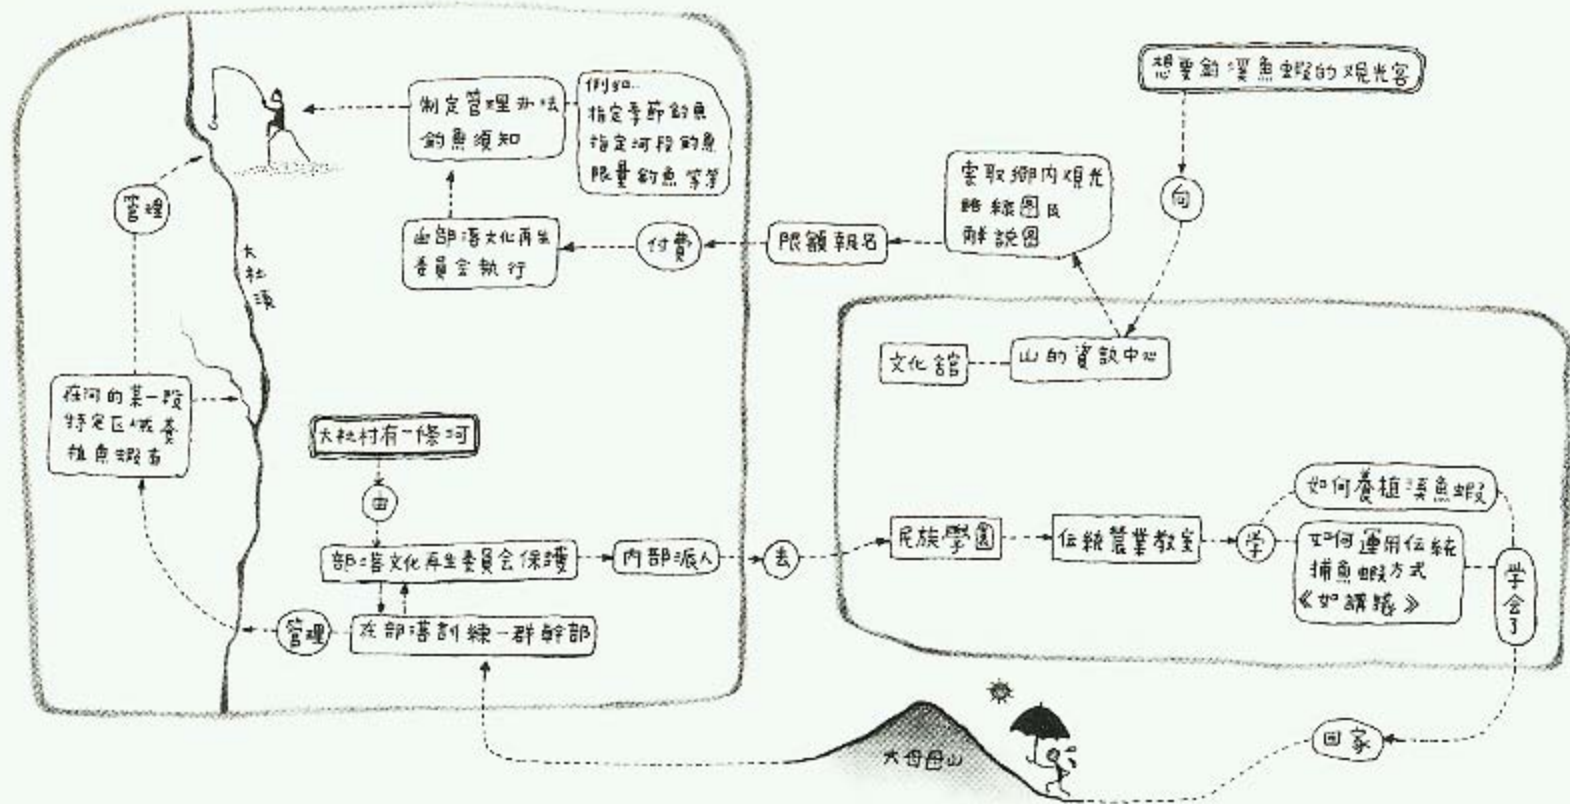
想要釣溪魚蝦的觀光客

向

索取鄉內觀光路線圖及解說圖

限額報名

付費

由部落文化再生委員會執行

制定管理辦法
釣魚須知

例如…
指定季節釣魚
指定河段釣魚
限量釣魚 等等

管理

大社溪

在河的某一段特定區域養殖魚蝦苗

大社村有一條河

由

部落文化再生委員會保護

內部派人

去

在部落訓練一群幹部

管理

山的資訊中心

文化館

民族學園

伝統農業教室

學

如何養殖溪魚蝦

如何運用伝統捕魚蝦方式《如蝦籠》

學會了

回家

大母母山